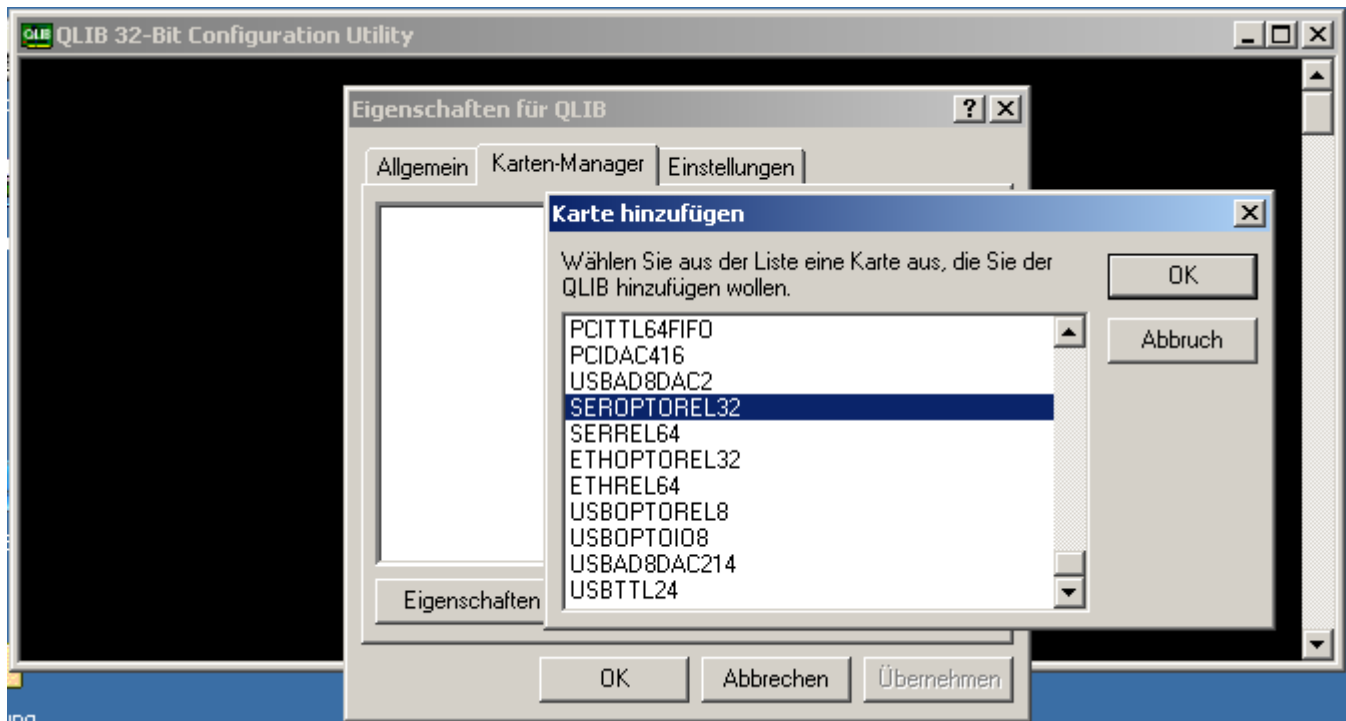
QLIB QLIB 32-Bit Configuration Utility

Eigenschaften für QLIB ? X

Allgemein Karten-Manager Einstellungen

Karte hinzufügen X

Wählen Sie aus der Liste eine Karte aus, die Sie der QLIB hinzufügen wollen.

OK

Abbruch

PCITTL64FIFO
PCIDAC416
USBAD8DAC2
SEROPTOREL32
SERREL64
ETHOPTOREL32
ETHREL64
USBOPTOREL8
USBOPTOIO8
USBAD8DAC214
USBTTL24

Eigenschaften

OK Abbrechen Übernehmen